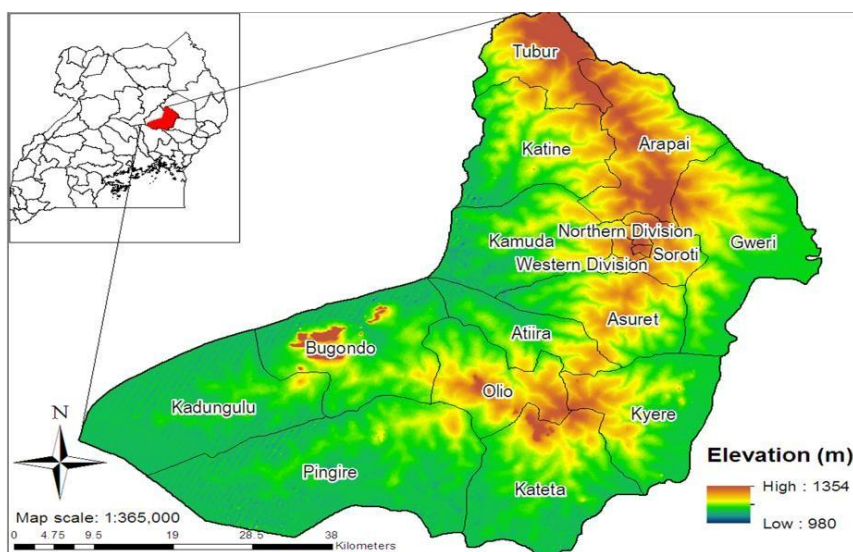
Tubur
Katine
Arapai
Northern Division
Kamuda
Soroti
Gweri
Western Division
Asuret
Atiira
Bugondo
Olio
Kadungulu
Kyere
N
Pingire
Kateta
Elevation (m)
High : 1354
Low : 980
Map scale: 1:365,000
0 4.75 9.5 19 28.5 38 Kilometers